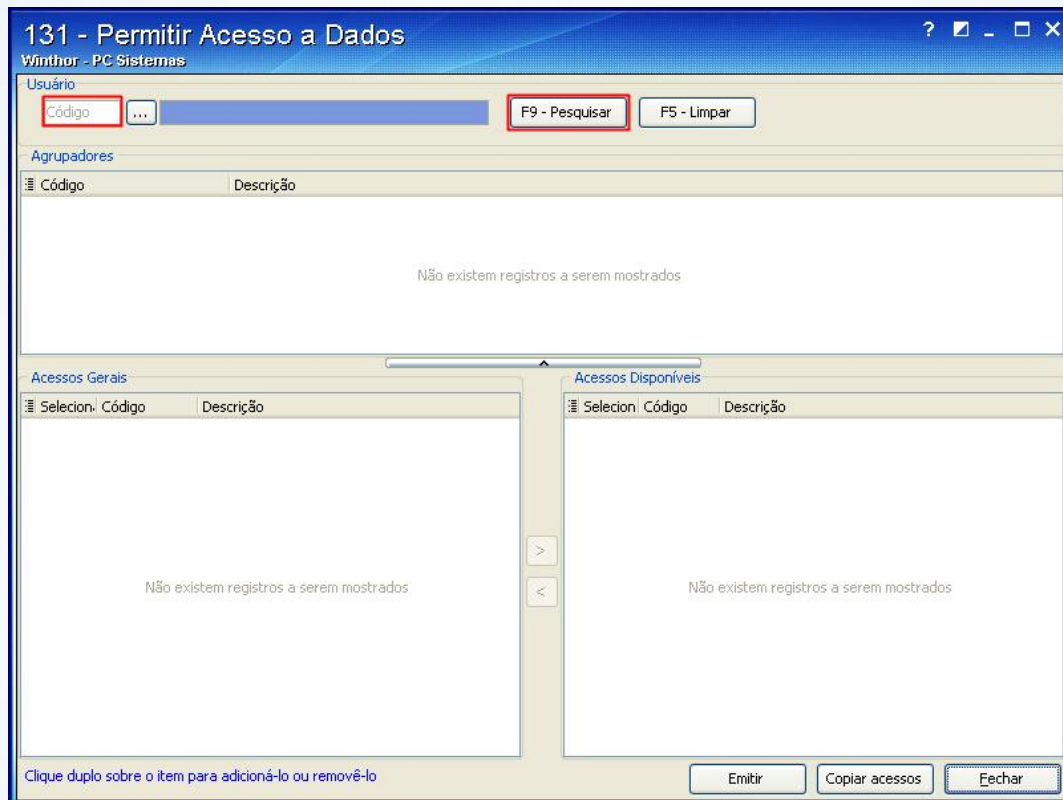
131 - Permitir Acesso a Dados
Winthor - PC Sistemas

? ◪ _ □ X

Usuário
Código ...
F9 - Pesquisar
F5 - Limpar

Agrupadores

| Código | Descrição |
|---|---|

Não existem registros a serem mostrados

Acessos Gerais

| Selecion. | Código | Descrição |
|---|---|---|

Não existem registros a serem mostrados

>
<

Acessos Disponíveis

| Selecion | Código | Descrição |
|---|---|---|

Não existem registros a serem mostrados

Clique duplo sobre o item para adicioná-lo ou removê-lo

Emitir
Copiar acessos
Fechar